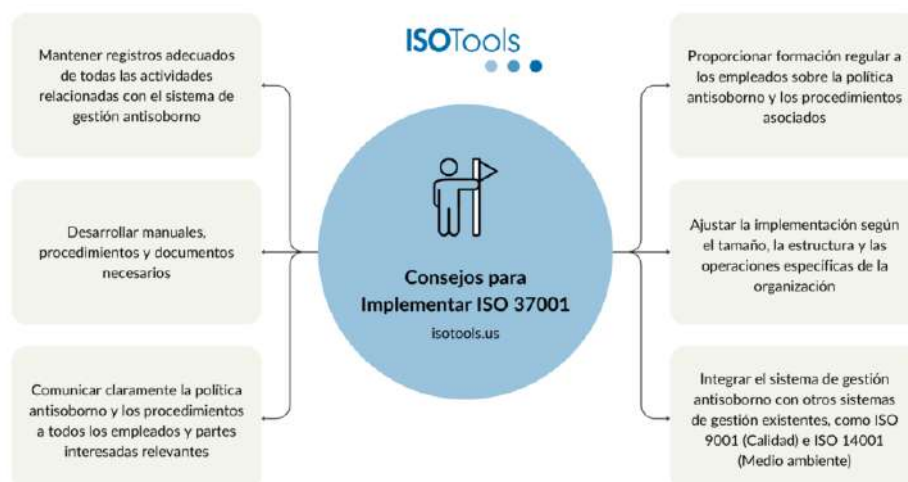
ISOTools

Mantener registros adecuados de todas las actividades relacionadas con el sistema de gestión antisoborno

Desarrollar manuales, procedimientos y documentos necesarios

Comunicar claramente la política antisoborno y los procedimientos a todos los empleados y partes interesadas relevantes

Consejos para Implementar ISO 37001

isotools.us

Proporcionar formación regular a los empleados sobre la política antisoborno y los procedimientos asociados

Ajustar la implementación según el tamaño, la estructura y las operaciones específicas de la organización

Integrar el sistema de gestión antisoborno con otros sistemas de gestión existentes, como ISO 9001 (Calidad) e ISO 14001 (Medio ambiente)